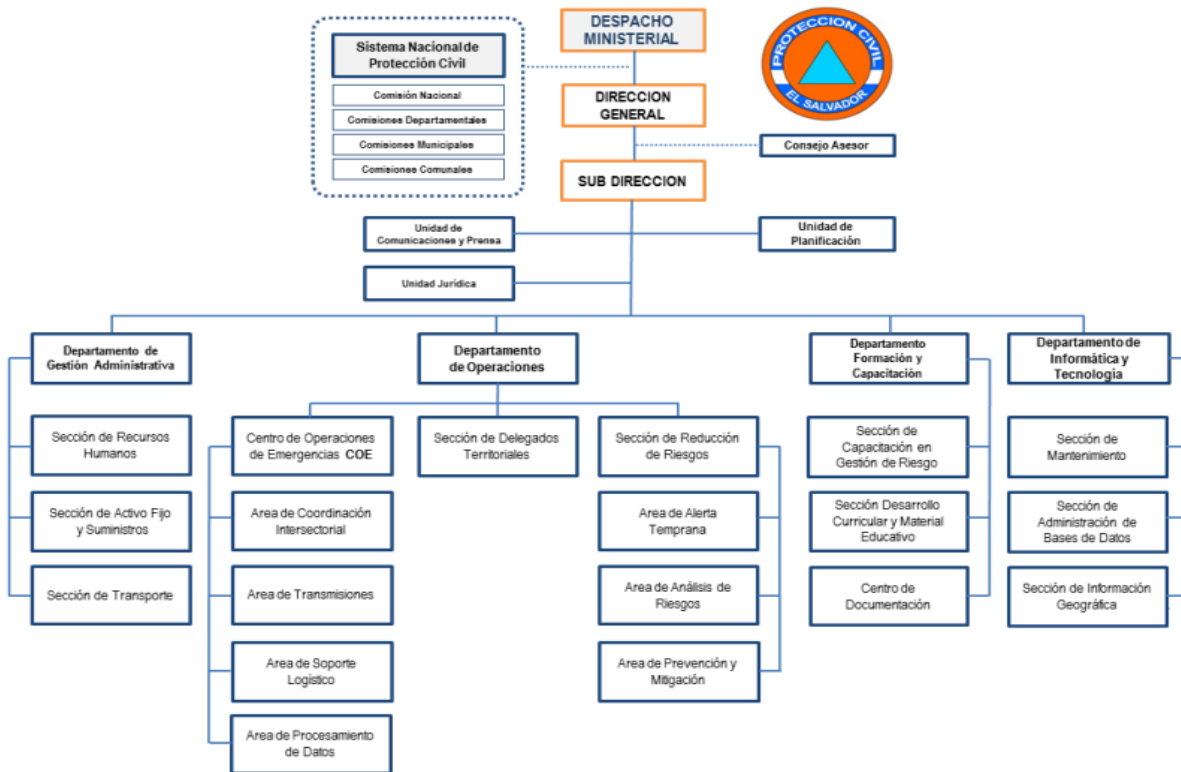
Sistema Nacional de Protección Civil

Comisión Nacional

Comisiones Departamentales

Comisiones Municipales

Comisiones Comunales

DESPACHO MINISTERIAL

PROTECCION CIVIL
EL SALVADOR

DIRECCION GENERAL

Consejo Asesor

SUB DIRECCION

Unidad de Comunicaciones y Prensa

Unidad de Planificación

Unidad Jurídica

Departamento de Gestión Administrativa

Sección de Recursos Humanos

Sección de Activo Fijo y Suministros

Sección de Transporte

Departamento de Operaciones

Centro de Operaciones de Emergencias COE

Area de Coordinación Intersectorial

Area de Transmisiones

Area de Soporte Logístico

Area de Procesamiento de Datos

Sección de Delegados Territoriales

Sección de Reducción de Riesgos

Area de Alerta Temprana

Area de Análisis de Riesgos

Area de Prevención y Mitigación

Departamento Formación y Capacitación

Sección de Capacitación en Gestión de Riesgo

Sección Desarrollo Curricular y Material Educativo

Centro de Documentación

Departamento de Informática y Tecnología

Sección de Mantenimiento

Sección de Administración de Bases de Datos

Sección de Información Geográfica